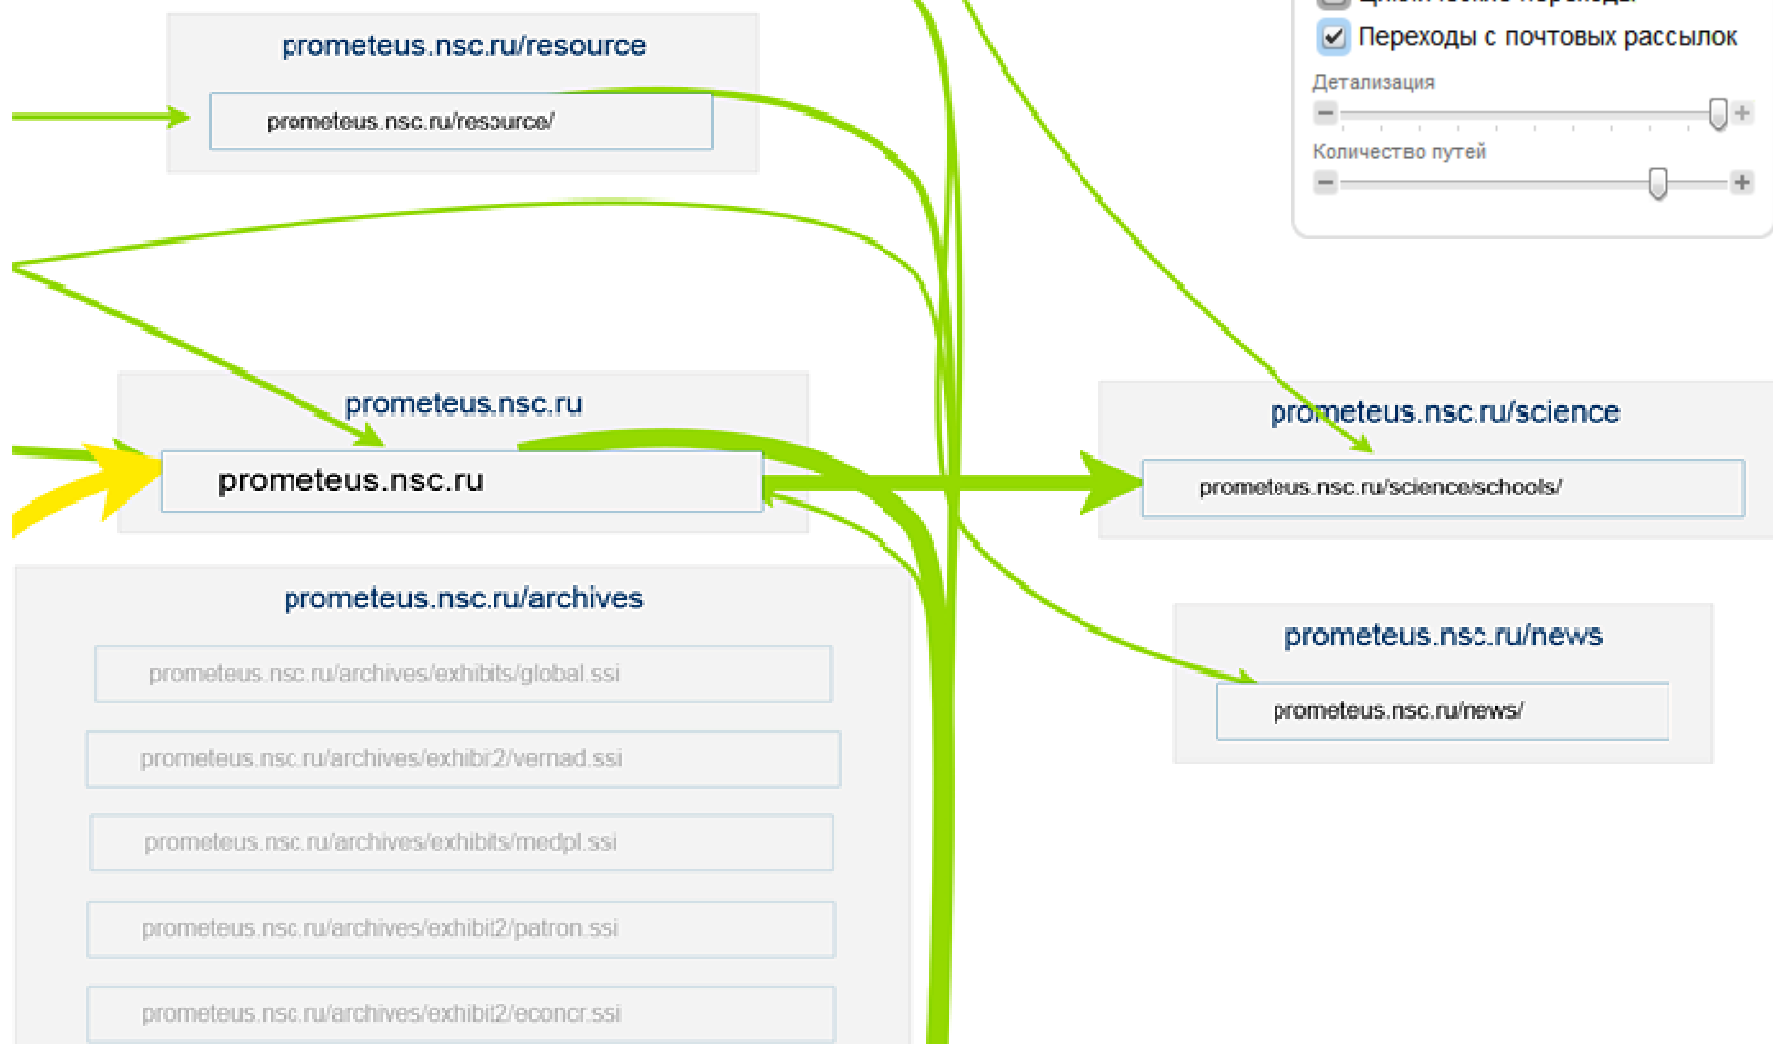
prometeus.nsc.ru/resource

prometeus.nsc.ru/resource/

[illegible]

Переходы с почтовых рассылок

Детализация

Количество путей

prometeus.nsc.ru

prometeus.nsc.ru

prometeus.nsc.ru/science

prometeus.nsc.ru/science/schools/

prometeus.nsc.ru/archives

prometeus.nsc.ru/archives/exhibits/global.ssi

prometeus.nsc.ru/archives/exhibit2/vernad.ssi

prometeus.nsc.ru/archives/exhibits/medpl.ssi

prometeus.nsc.ru/archives/exhibit2/patron.ssi

prometeus.nsc.ru/archives/exhibit2/econcr.ssi

prometeus.nsc.ru/news

prometeus.nsc.ru/news/